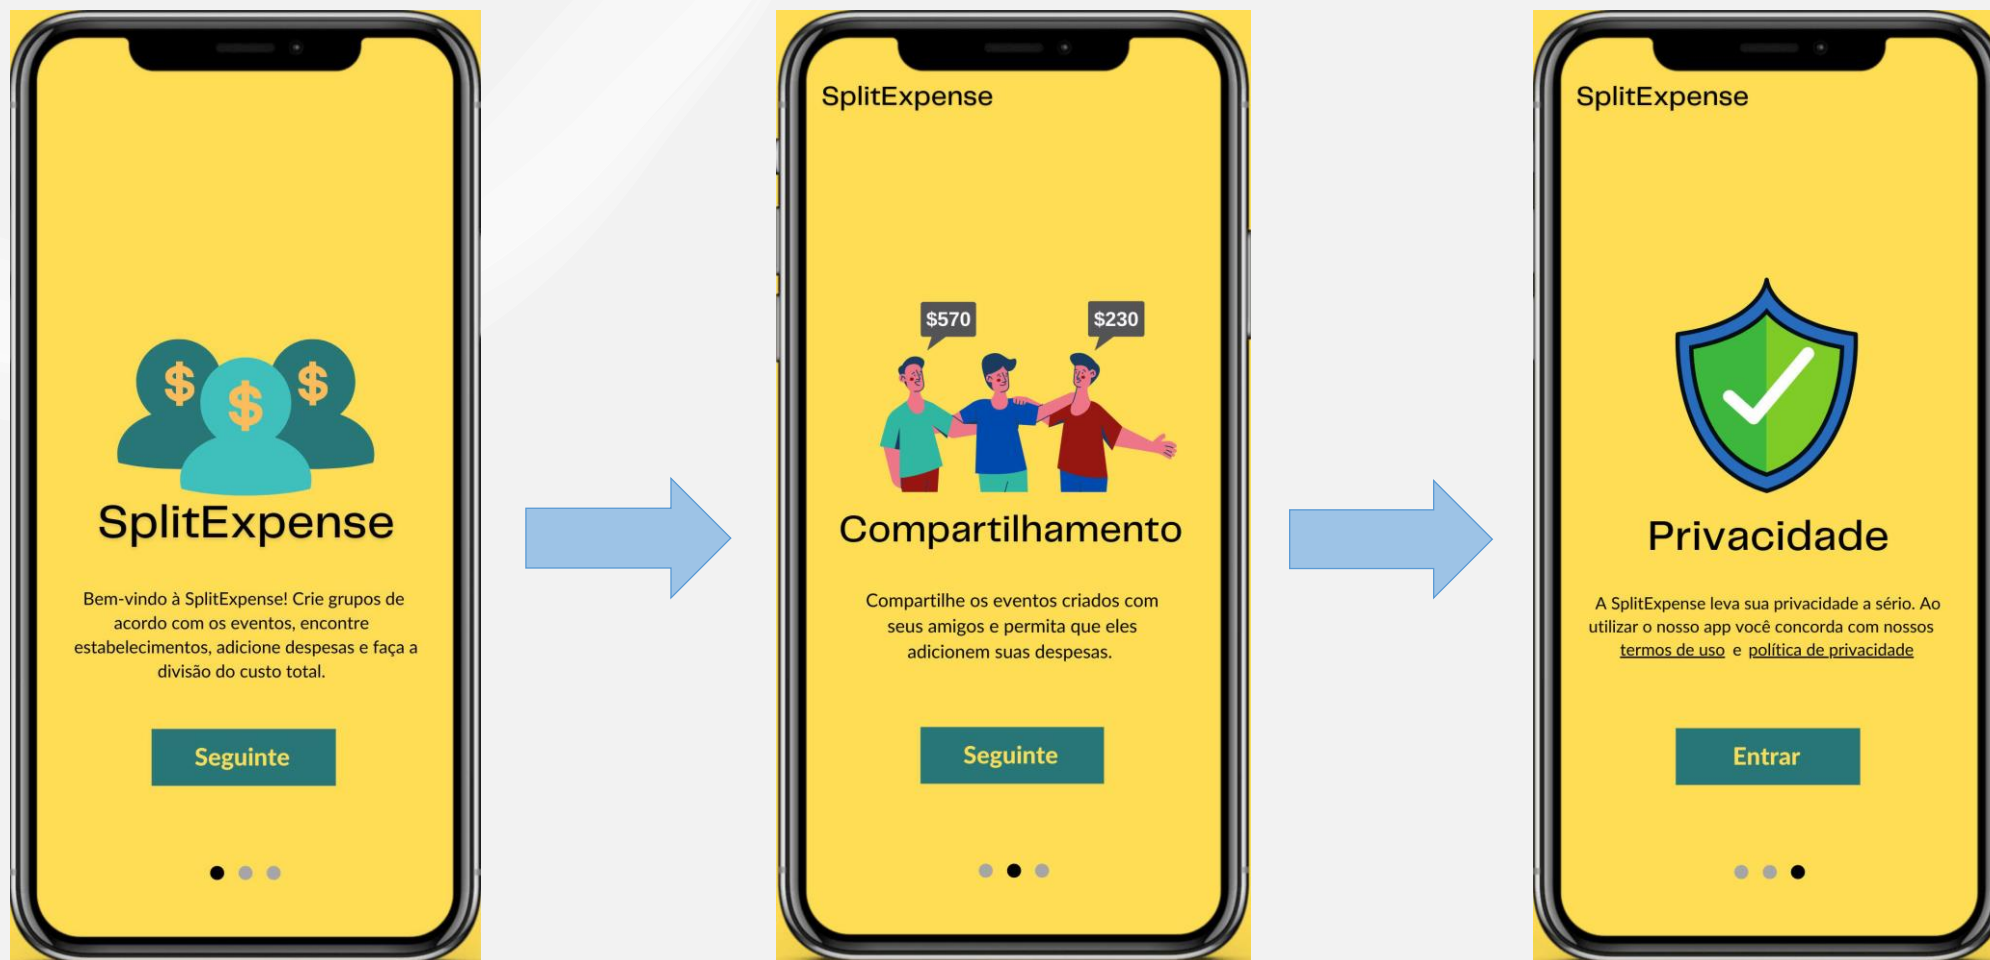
$ $ $

SplitExpense

Bem-vindo à SplitExpense! Crie grupos de acordo com os eventos, encontre estabelecimentos, adicione despesas e faça a divisão do custo total.

Seguinte

SplitExpense

$570

$230

Compartilhamento

Compartilhe os eventos criados com seus amigos e permita que eles adicionem suas despesas.

Seguinte

SplitExpense

Privacidade

A SplitExpense leva sua privacidade a sério. Ao utilizar o nosso app você concorda com nossos termos de uso e política de privacidade

Entrar